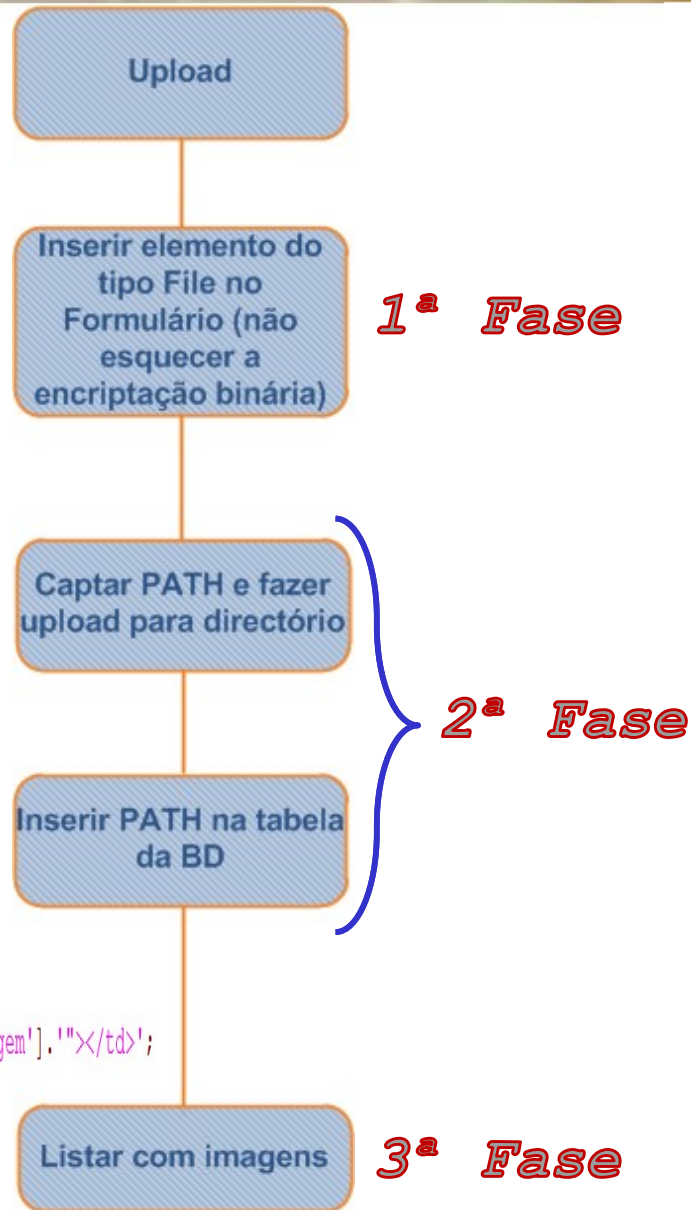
Upload

Inserir elemento do tipo File no Formulário (não esquecer a encriptação binária)

1ª Fase

Captar PATH e fazer upload para directório

Inserir PATH na tabela da BD

2ª Fase

gem'].'"></td>';

Listar com imagens

3ª Fase